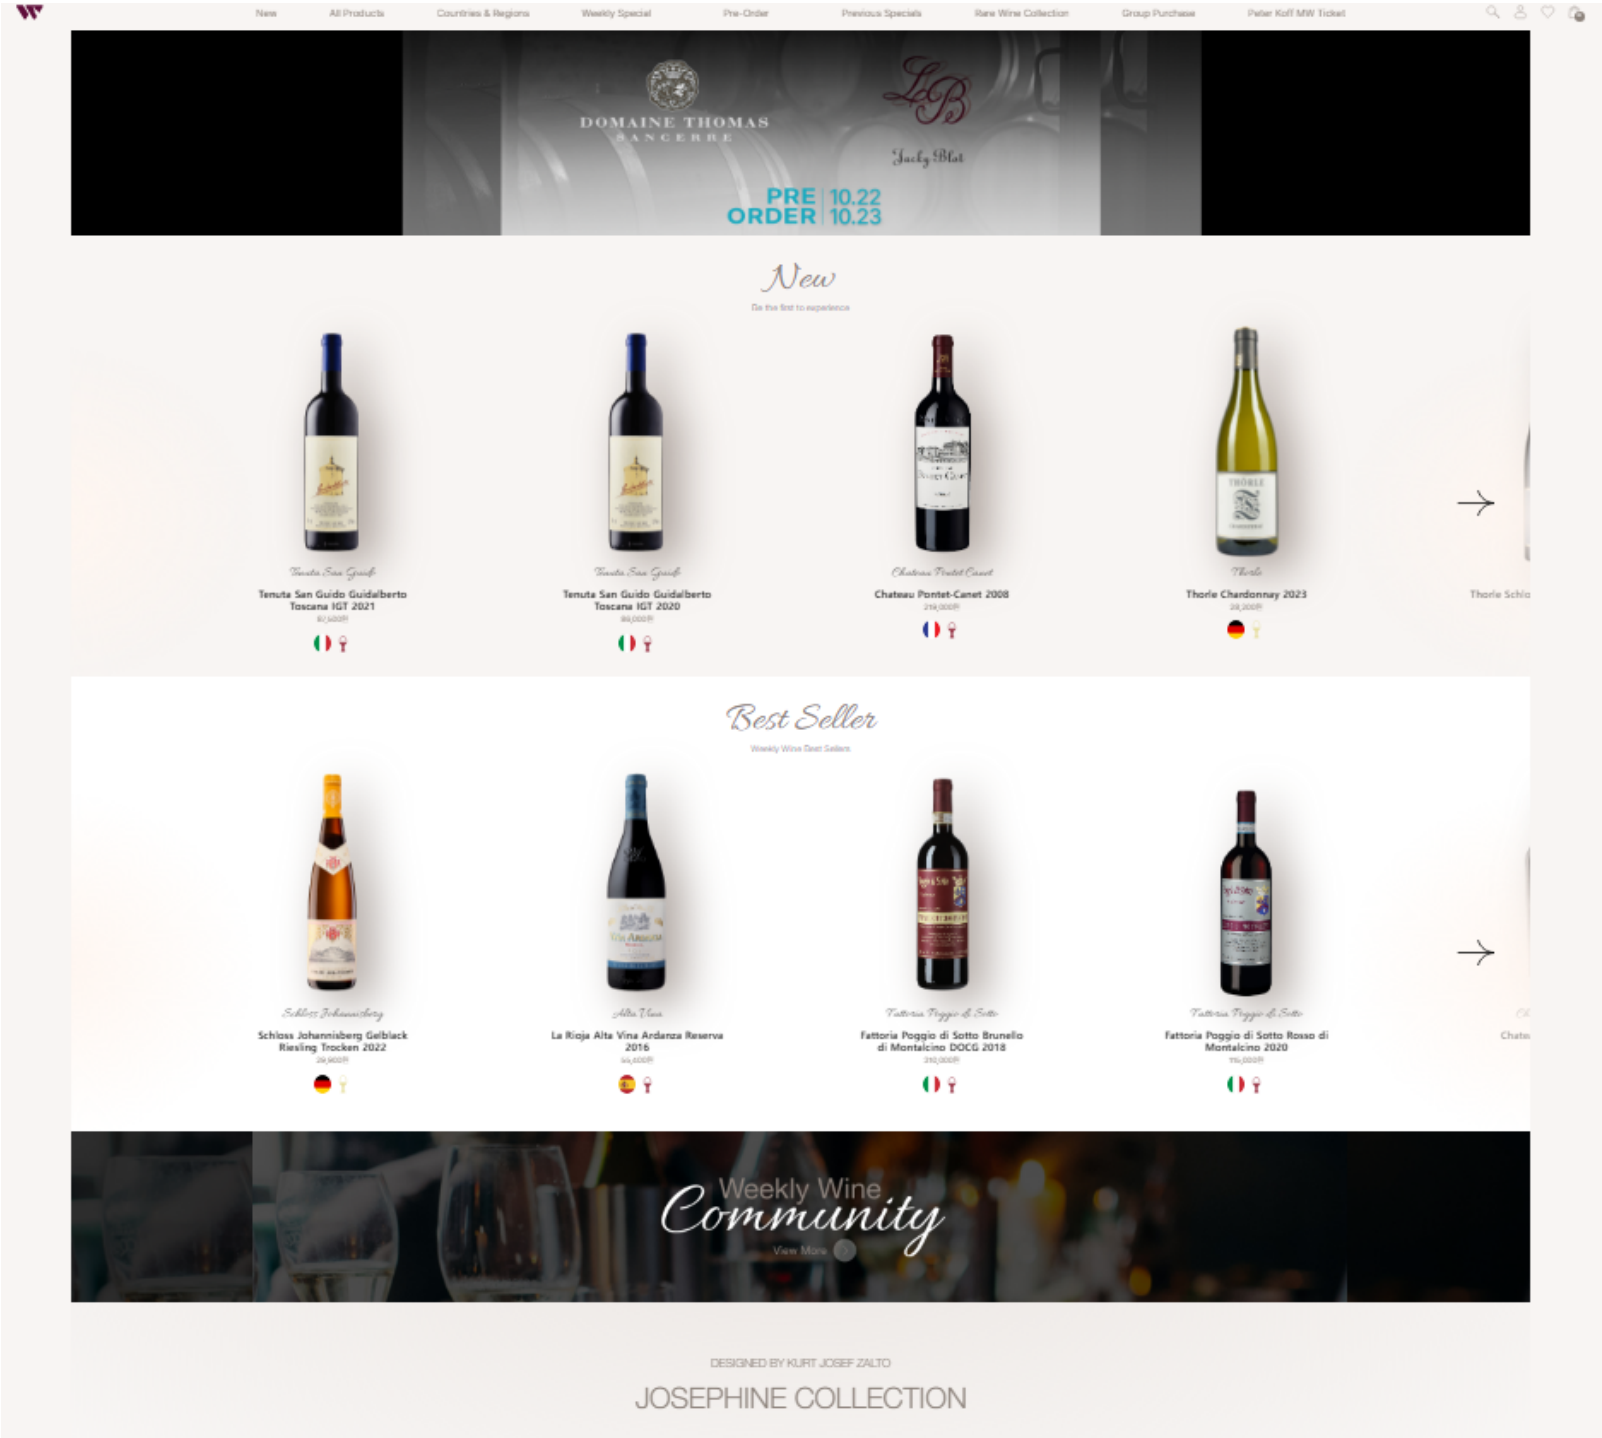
New All Products Countries & Regions Weekly Special Pre-Order Previous Specials Rare Wine Collection Group Purchase Peter Koff MW Ticket

DOMAINE THOMAS
SANCERRE

LB
Jacky Blot

PRE ORDER 10.22 10.23

New
Be the first to experience

Tenuta San Guido
Tenuta San Guido Guidalberto Toscana IGT 2021
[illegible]

Tenuta San Guido
Tenuta San Guido Guidalberto Toscana IGT 2020
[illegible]

Chateau Pontet Canet
Chateau Pontet-Canet 2008
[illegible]

Thorle
Thorle Chardonnay 2023
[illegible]

Thorle Schlo

Best Seller
Weekly Wine Best Sellers

Schloss Johannisberg
Schloss Johannisberg Gelblack Riesling Trocken 2022
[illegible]

Alta Vina
La Rioja Alta Vina Ardanza Reserva 2016
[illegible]

Fattoria Poggio di Sotto
Fattoria Poggio di Sotto Brunello di Montalcino DOCG 2018
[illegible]

Fattoria Poggio di Sotto
Fattoria Poggio di Sotto Rosso di Montalcino 2020
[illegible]

Chate

Weekly Wine
Community
View More

DESIGNED BY KURT JOSEF ZALTO
JOSEPHINE COLLECTION